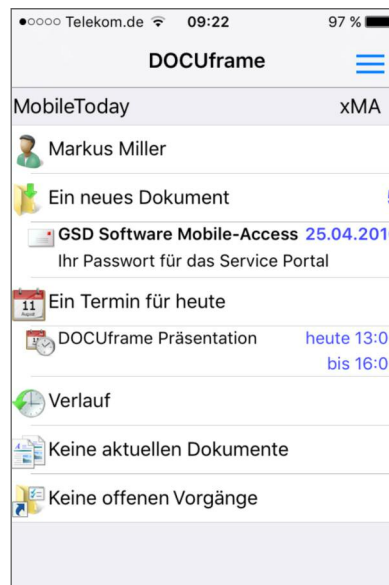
●○○○○ Telekom.de 09:22 97 %

DOCUframe

MobileToday xMA

Markus Miller

Ein neues Dokument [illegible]

GSD Software Mobile-Access 25.04.201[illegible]
Ihr Passwort für das Service Portal

11
August
Ein Termin für heute

DOCUframe Präsentation heute 13:0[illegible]
bis 16:0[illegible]

Verlauf

Keine aktuellen Dokumente

Keine offenen Vorgänge